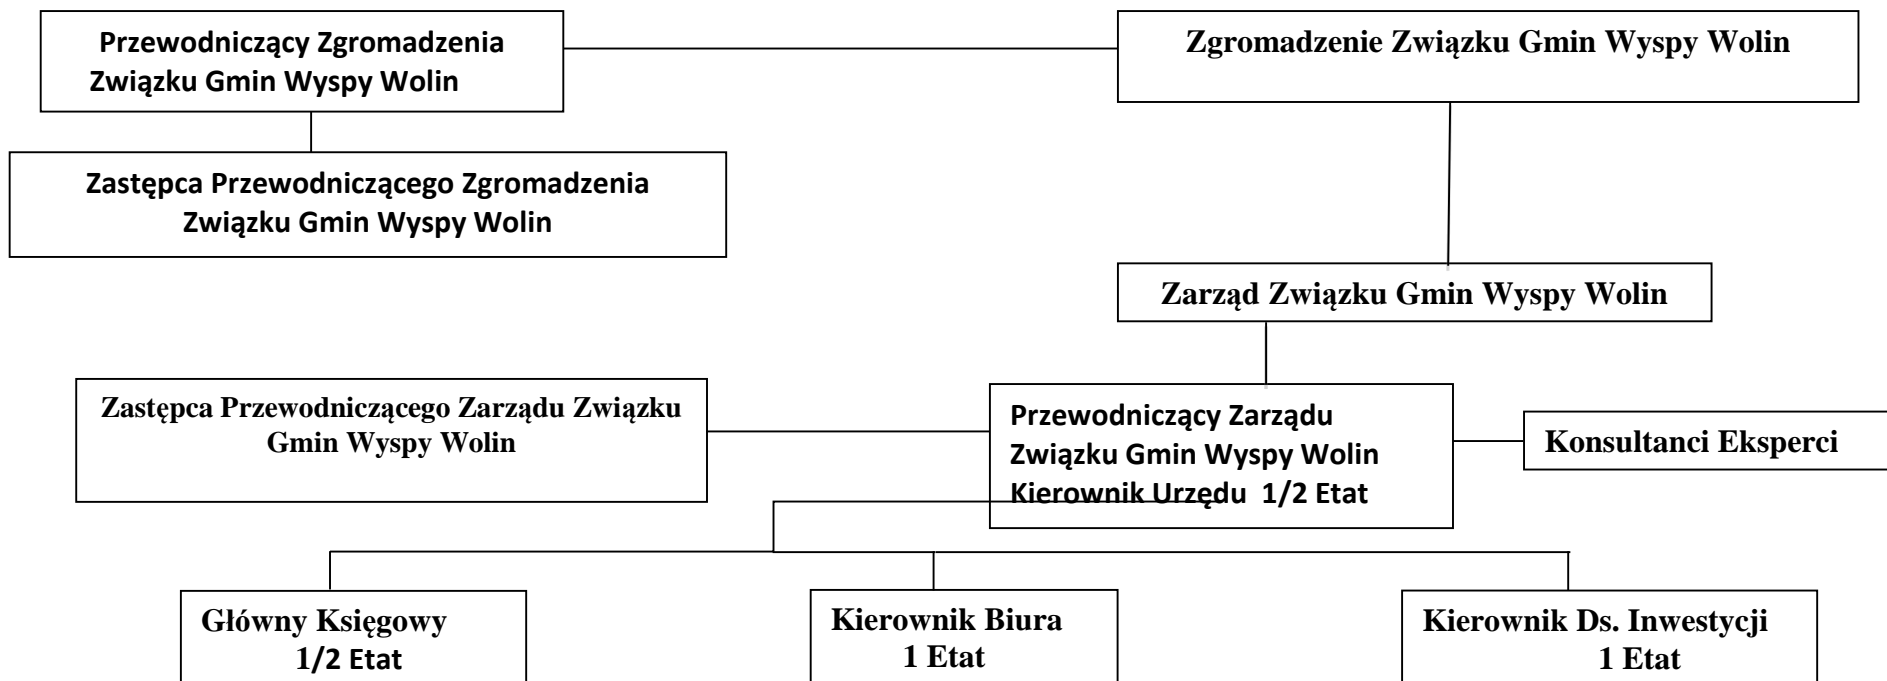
Przewodniczący Zgromadzenia Związku Gmin Wyspy Wolin

Zgromadzenie Związku Gmin Wyspy Wolin

Zastępca Przewodniczącego Zgromadzenia Związku Gmin Wyspy Wolin

Zarząd Związku Gmin Wyspy Wolin

Zastępca Przewodniczącego Zarządu Związku Gmin Wyspy Wolin

Przewodniczący Zarządu Związku Gmin Wyspy Wolin Kierownik Urzędu 1/2 Etat

Konsultanci Eksperci

Główny Księgowy 1/2 Etat

Kierownik Biura 1 Etat

Kierownik Ds. Inwestycji 1 Etat